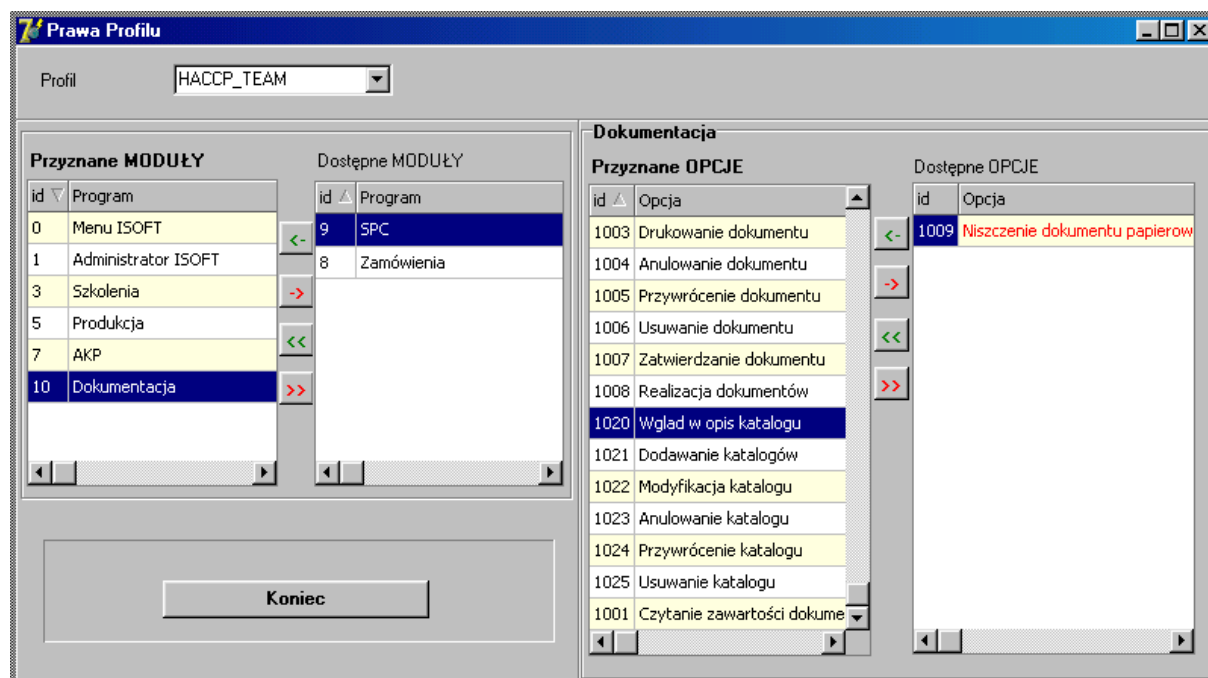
Prawa Profilu

Profil HACCP_TEAM

Przyznane MODUŁY

| id | Program |
|---|---|
| 0 | Menu ISOFT |
| 1 | Administrator ISOFT |
| 3 | Szkolenia |
| 5 | Produkcja |
| 7 | AKP |
| 10 | Dokumentacja |

<- -> << >>

Dostępne MODUŁY

| id | Program |
|---|---|
| 9 | SPC |
| 8 | Zamówienia |

Koniec

Dokumentacja

Przyznane OPCJE

| id | Opcja |
|---|---|
| 1003 | Drukowanie dokumentu |
| 1004 | Anulowanie dokumentu |
| 1005 | Przywrócenie dokumentu |
| 1006 | Usuwanie dokumentu |
| 1007 | Zatwierdzanie dokumentu |
| 1008 | Realizacja dokumentów |
| 1020 | Wglad w opis katalogu |
| 1021 | Dodawanie katalogów |
| 1022 | Modyfikacja katalogu |
| 1023 | Anulowanie katalogu |
| 1024 | Przywrócenie katalogu |
| 1025 | Usuwanie katalogu |
| 1001 | Czytanie zawartości dokume |

<- -> << >>

Dostępne OPCJE

| id | Opcja |
|---|---|
| 1009 | Niszczenie dokumentu papierow |